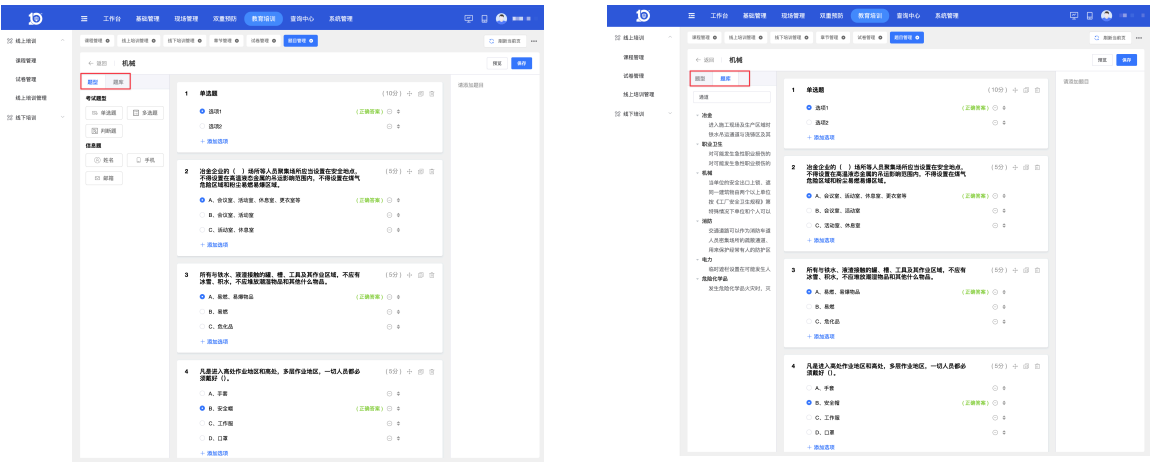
工作台 基础管理 现场管理 双重预防 教育培训 宣传中心 系统管理

线上培训
课程管理
试卷管理
线上培训管理
线下培训

课程管理 线上培训管理 线下培训管理 章节管理 试卷管理 题目管理

刷新当前页

← 返回 机械

预览 保存

题型 题库

考试题型
单选题
多选题
判断题
信息题
姓名
手机
部门

1 单选题 （10分）
选项1 （正确答案）
选项2
+ 添加选项

2 冶金企业的（ ）场所等人员聚集场所应当设置在安全地点。不得设置在高温液态金属的吊运影响范围内。不得设置在煤气危险区域和粉尘易燃易爆区域。 （5分）
A、会议室、活动室、休息室、更衣室等 （正确答案）
B、会议室、活动室
C、活动室、休息室
+ 添加选项

3 所有与铁水、液渣接触的罐、槽、工具及其作业区域，不应有冰雪、积水，不应堆放潮湿物品和其他什么物品。 （5分）
A、易燃、易爆物品
B、易燃
C、危化品
+ 添加选项

4 凡是进入高处作业地区和高处，多层作业地区，一切人员都必须戴好（）。 （5分）
A、手套
B、安全帽 （正确答案）
C、工作服
D、口罩
+ 添加选项

请添加题目

工作台 基础管理 现场管理 双重预防 教育培训 宣传中心 系统管理

线上培训
课程管理
试卷管理
线上培训管理
线下培训

课程管理 线上培训管理 线下培训管理 章节管理 试卷管理 题目管理

刷新当前页

← 返回 机械

预览 保存

题型 题库

搜题

冶金
进入施工现场及生产区域时
铁水吊运通道与连铸区及其
职业卫生
对可能发生急性职业损伤的
对可能发生急性职业损伤的
机械
当单位的安全出口上面，通
用一建筑物共两个以上单位
按《工厂安全卫生规程》要
用独立于单位和个人可以
消防
交通道路可以作为消防车道
人员密集场所的疏散通道、
消防安全标志有人的防护
电力
临时进行设置在可能发生人
危险化学品
发生危险化学品火灾时，灭

1 单选题 （10分）
选项1 （正确答案）
选项2
+ 添加选项

2 冶金企业的（ ）场所等人员聚集场所应当设置在安全地点。不得设置在高温液态金属的吊运影响范围内。不得设置在煤气危险区域和粉尘易燃易爆区域。 （5分）
A、会议室、活动室、休息室、更衣室等 （正确答案）
B、会议室、活动室
C、活动室、休息室
+ 添加选项

3 所有与铁水、液渣接触的罐、槽、工具及其作业区域，不应有冰雪、积水，不应堆放潮湿物品和其他什么物品。 （5分）
A、易燃、易爆物品
B、易燃
C、危化品
+ 添加选项

4 凡是进入高处作业地区和高处，多层作业地区，一切人员都必须戴好（）。 （5分）
A、手套
B、安全帽 （正确答案）
C、工作服
D、口罩
+ 添加选项

请添加题目